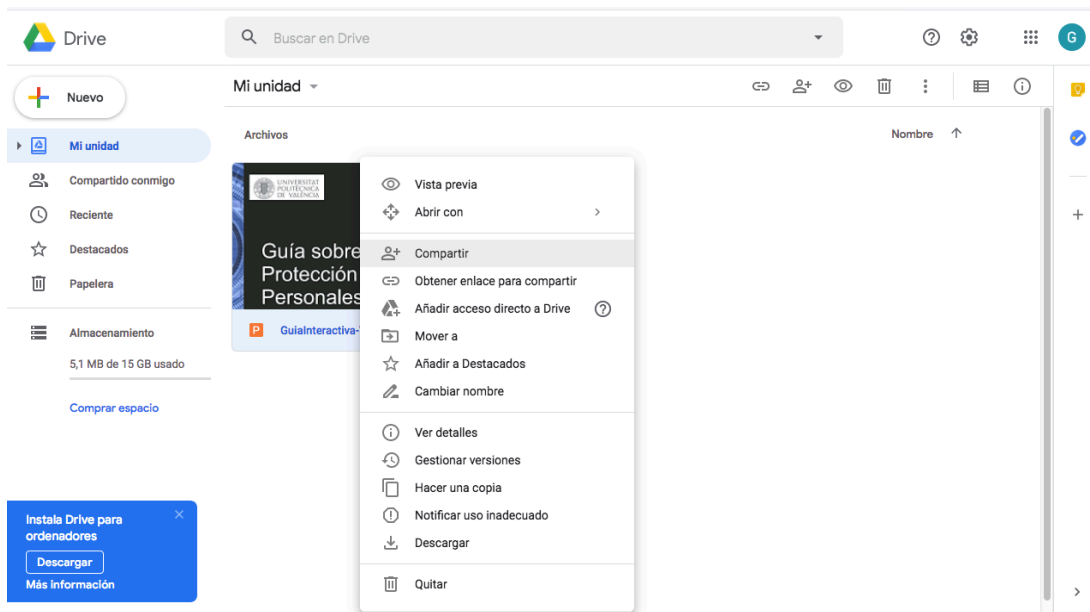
Drive

Buscar en Drive

G

Nuevo

Mi unidad

Compartido conmigo

Reciente

Destacados

Papelera

Almacenamiento

5,1 MB de 15 GB usado

Comprar espacio

Instala Drive para ordenadores

Descargar

Más información

Mi unidad

Archivos

Nombre

UNIVERSITAT POLITÈCNICA DE VALÈNCIA

Guía sobre Protección Personales

GuiaInteractiva-

Vista previa

Abrir con

Compartir

Obtener enlace para compartir

Añadir acceso directo a Drive

Mover a

Añadir a Destacados

Cambiar nombre

Ver detalles

Gestionar versiones

Hacer una copia

Notificar uso inadecuado

Descargar

Quitar